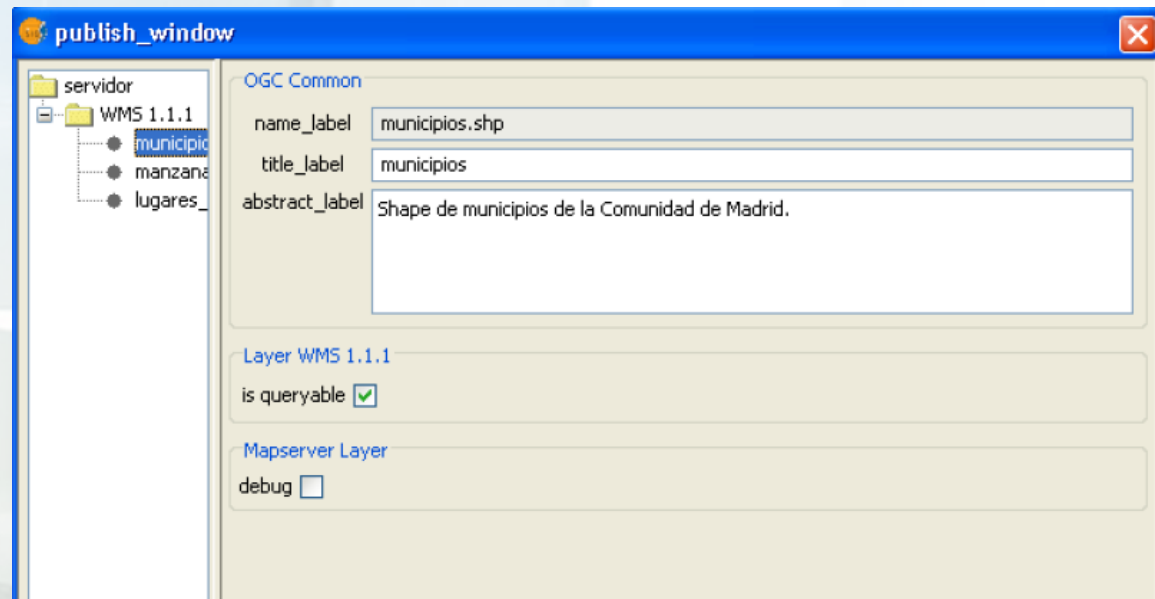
publish_window

servidor
WMS 1.1.1
municipio
manzana
lugares_

OGC Common
name_label municipios.shp
title_label municipios
abstract_label Shape de municipios de la Comunidad de Madrid.

Layer WMS 1.1.1
is queryable

Mapserver Layer
debug